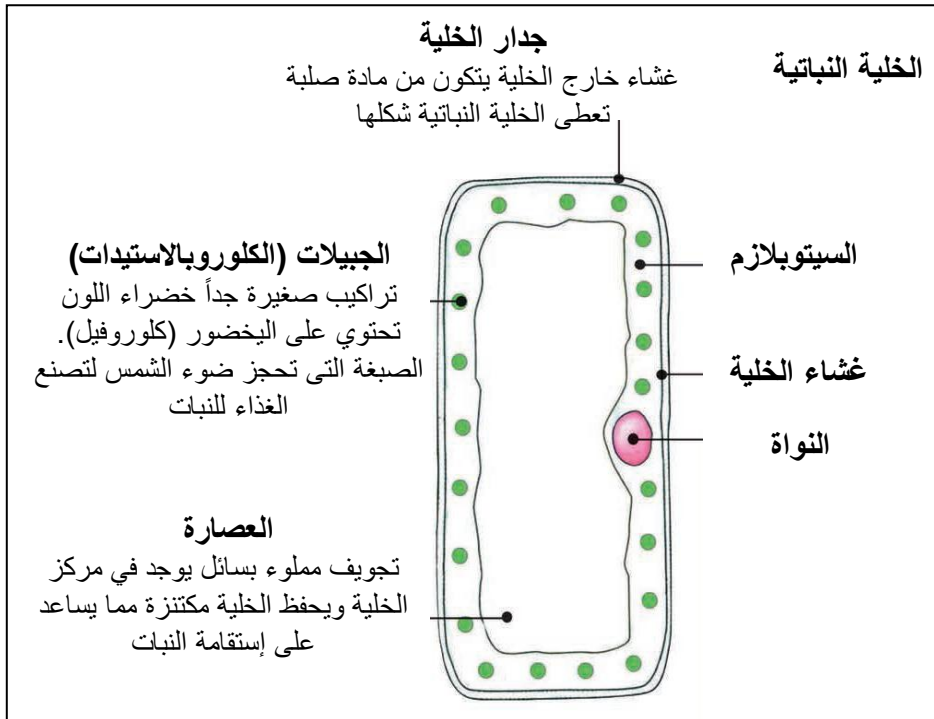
الخلية النباتية

جدار الخلية
غشاء خارج الخلية يتكون من مادة صلبة تعطى الخلية النباتية شكلها

الجبيلات (الكلوروبالاستيدات)
تراكيب صغيرة جداً خضراء اللون تحتوي على اليخضور (كلوروفيل). الصبغة التى تحجز ضوء الشمس لتصنع الغذاء للنبات

السيتوبلازم

غشاء الخلية

النواة

العصارة
تجويف مملوء بسائل يوجد في مركز الخلية ويحفظ الخلية مكتنزة مما يساعد على إستقامة النبات